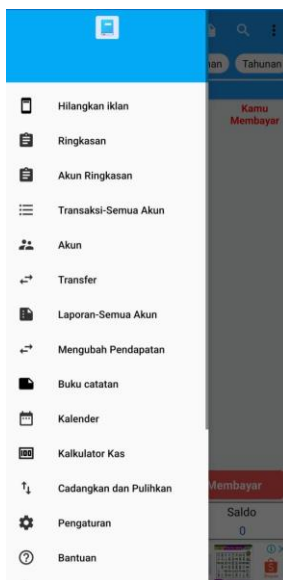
Hilangkan iklan
Ringkasan
Akun Ringkasan
Transaksi-Semua Akun
Akun
Transfer
Laporan-Semua Akun
Mengubah Pendapatan
Buku catatan
Kalender
Kalkulator Kas
Cadangkan dan Pulihkan
Pengaturan
Bantuan

nan
Tahunan
Kamu Membayar
Membayar
Saldo
0